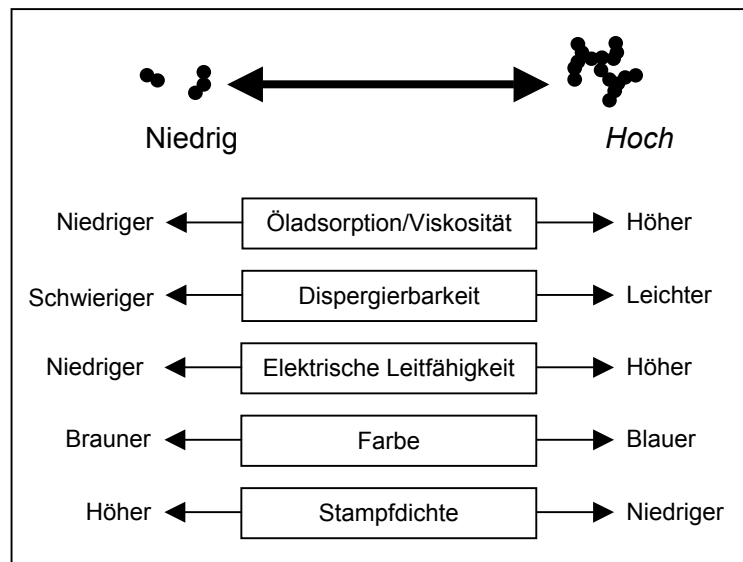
Niedrig

Hoch

| | | |
|---|---|---|
| Niedriger | Öladsorption/Viskosität | Höher |
| Schwieriger | Dispergierbarkeit | Leichter |
| Niedriger | Elektrische Leitfähigkeit | Höher |
| Brauner | Farbe | Blauer |
| Höher | Stampfdichte | Niedriger |